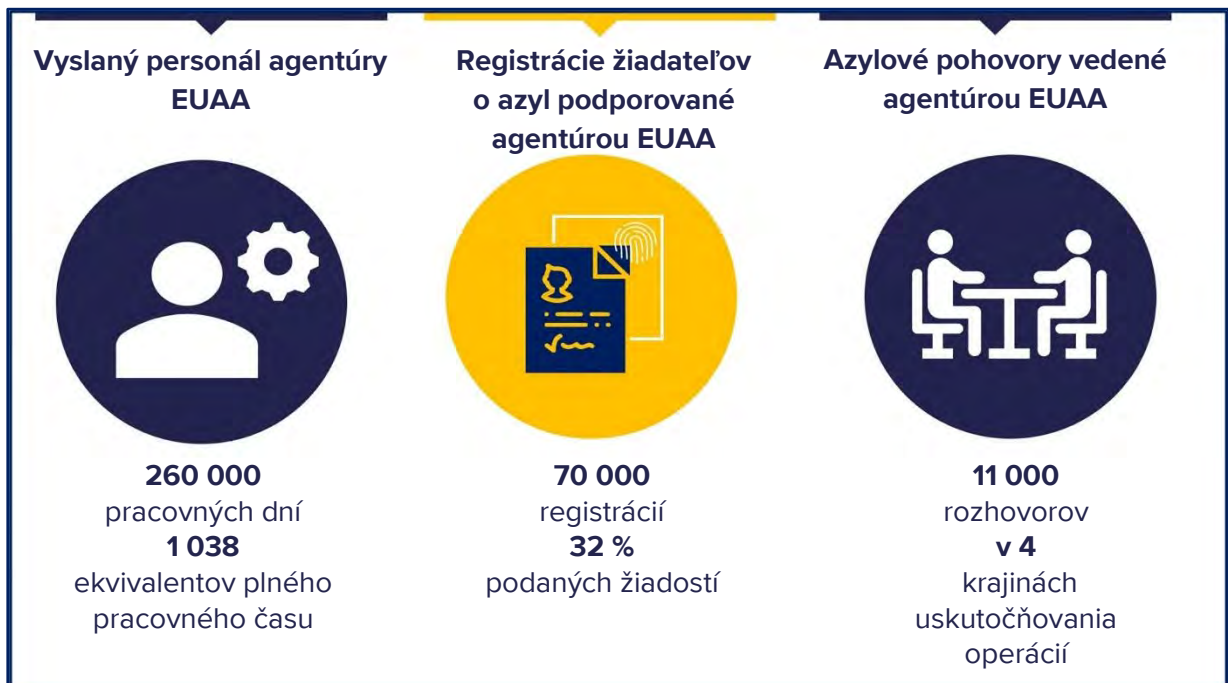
Vyslaný personál agentúry EUAA

260 000
pracovných dní
1 038
ekvivalentov plného pracovného času

Registrácie žiadateľov o azyl podporované agentúrou EUAA

70 000
registrácií
32 %
podaných žiadostí

Azylové pohovory vedené agentúrou EUAA

11 000
rozhovorov
v 4
krajinách uskutočňovania operácií